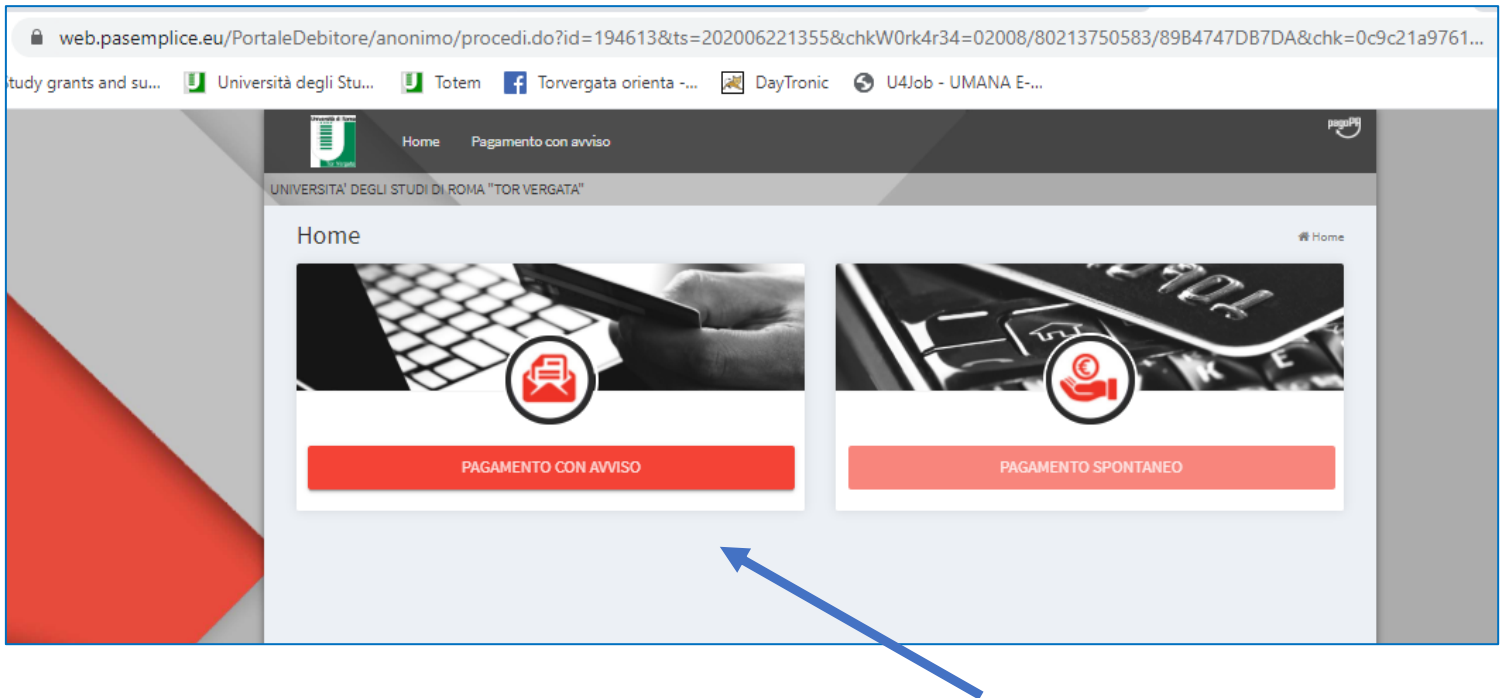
web.pasemplice.eu/PortaleDebitore/anonimo/procedi.do?id=194613&ts=202006221355&chkW0rk4r34=02008/80213750583/89B4747DB7DA&chk=0c9c21a9761...

tudy grants and su... Università degli Stu... Totem Torvergata orienta -... DayTronic U4Job - UMANA E-...

Home Pagamento con avviso

pagoPA

UNIVERSITA' DEGLI STUDI DI ROMA "TOR VERGATA"

Home

Home

PAGAMENTO CON AVVISO

PAGAMENTO SPONTANEO